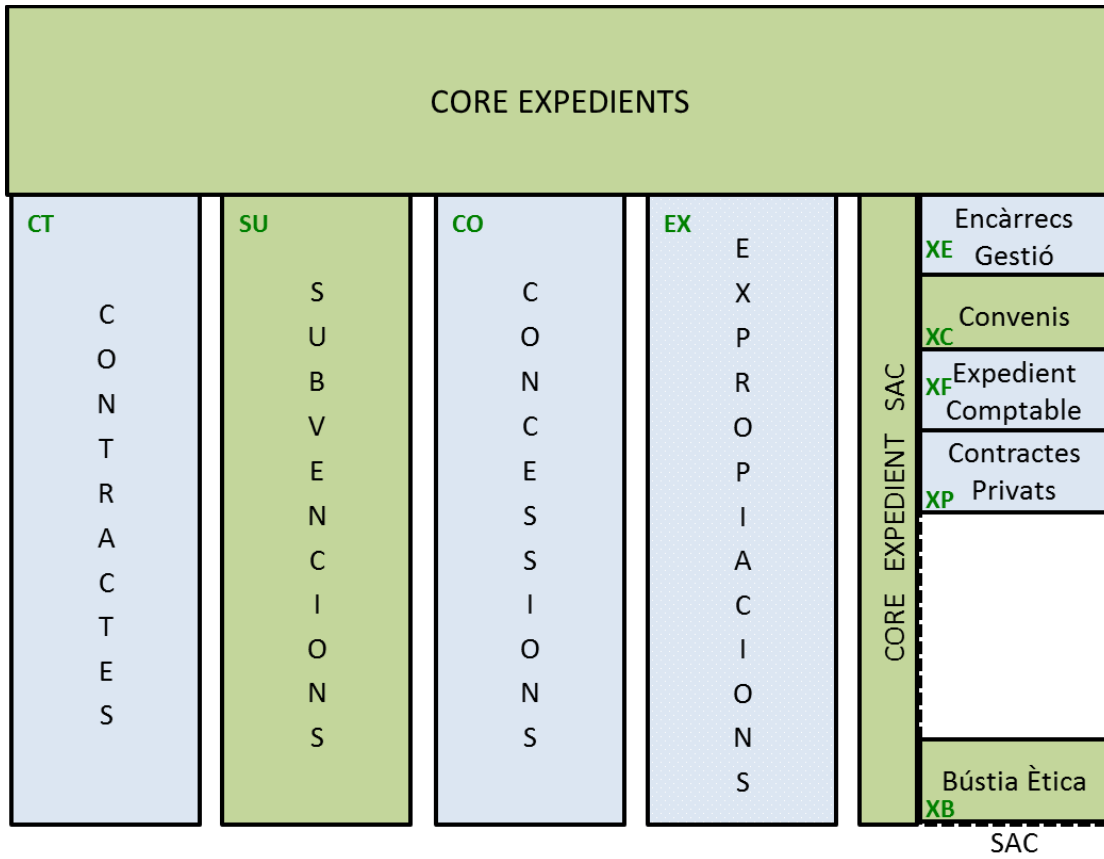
CORE EXPEDIENTS

CT
CONTRACTES

SU
SUBVENCIONS

CO
CONCESSIONS

EX
EXPROPIACIONS

CORE EXPEDIENT SAC

XE Encàrrecs Gestió

XC Convenis

XF Expedient Comptable

XP Contractes Privats

XB Bústia Ètica

SAC